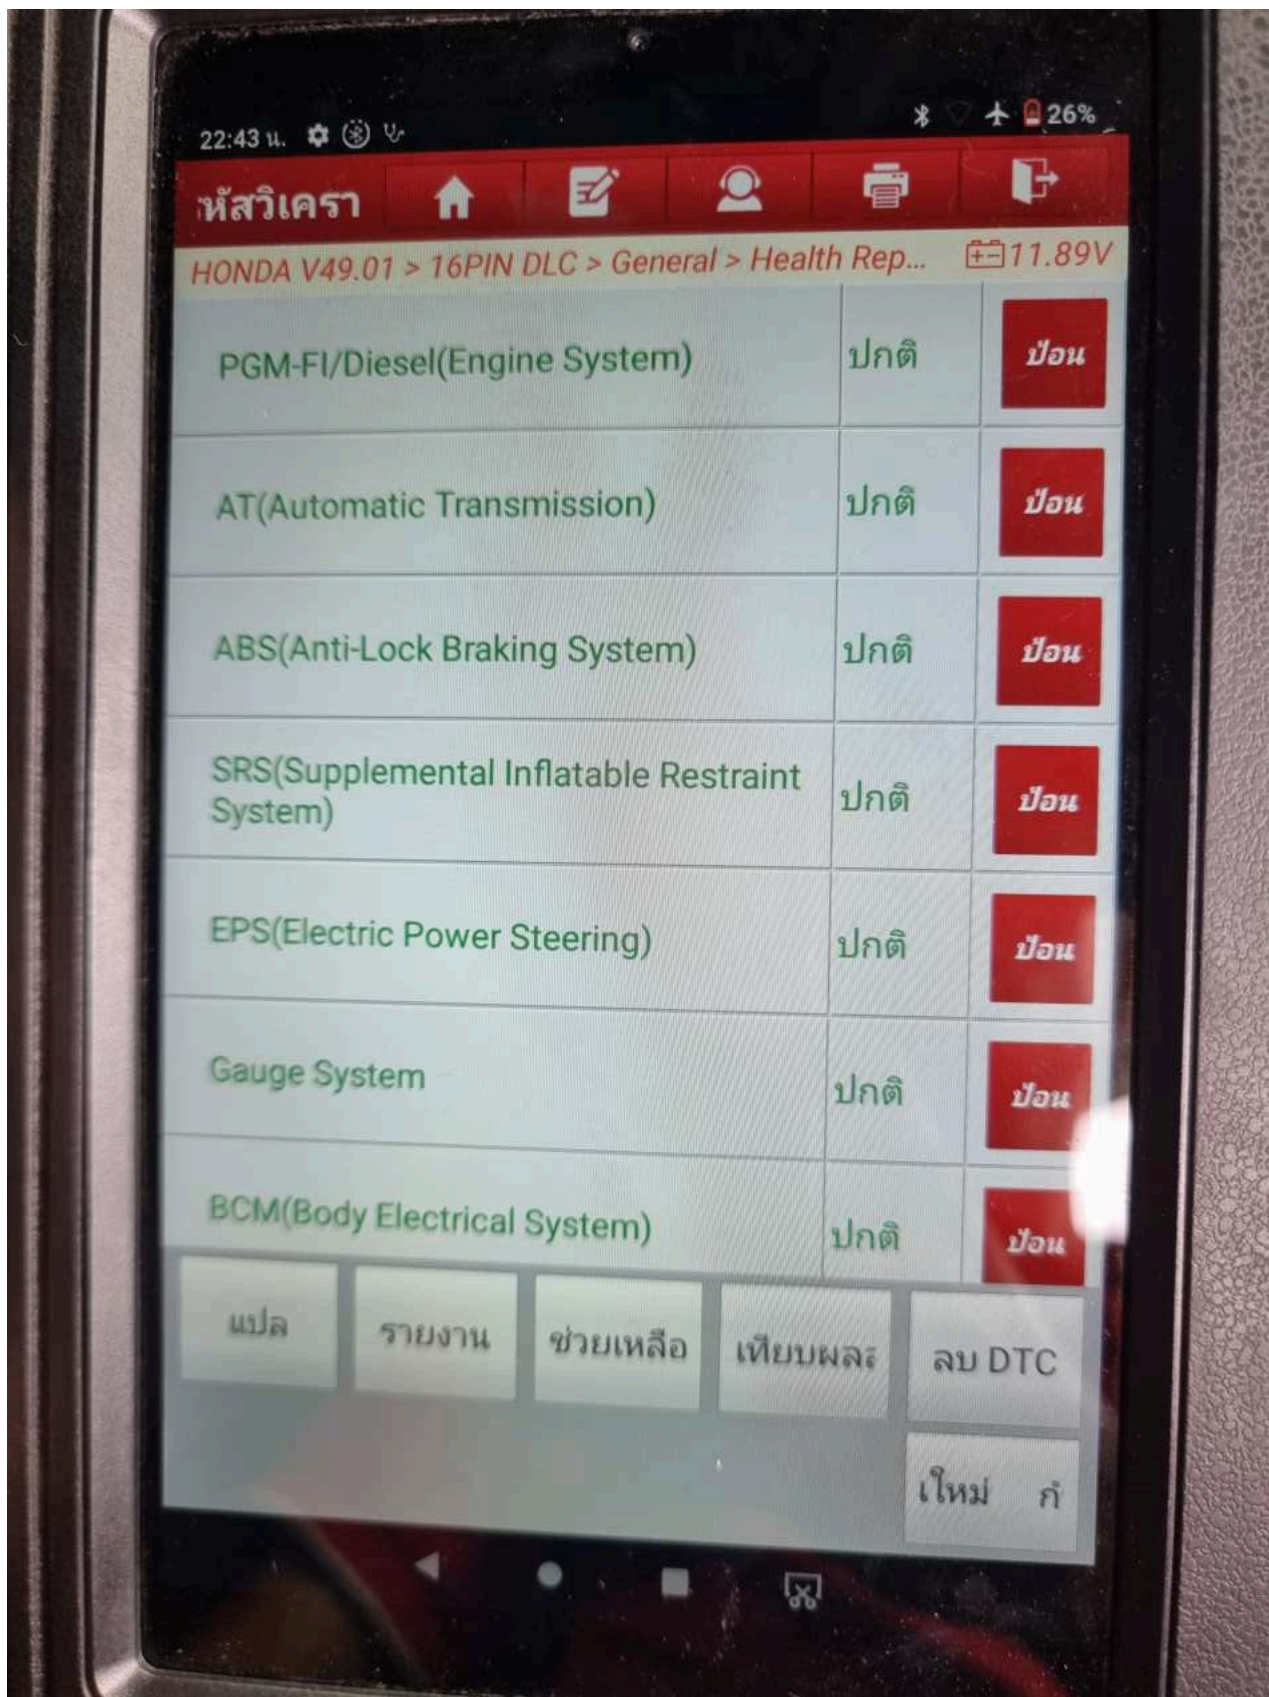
22:43 น.

26%

หัสวิเครา

HONDA V49.01 > 16PIN DLC > General > Health Rep...

11.89V

| | | |
|---|---|---|
| PGM-FI/Diesel(Engine System) | ปกติ | ป้อน |
| AT(Automatic Transmission) | ปกติ | ป้อน |
| ABS(Anti-Lock Braking System) | ปกติ | ป้อน |
| SRS(Supplemental Inflatable Restraint System) | ปกติ | ป้อน |
| EPS(Electric Power Steering) | ปกติ | ป้อน |
| Gauge System | ปกติ | ป้อน |
| BCM(Body Electrical System) | ปกติ | ป้อน |

แปล

รายงาน

ช่วยเหลือ

เทียบผละ

ลบ DTC

ใหม่ ก๋